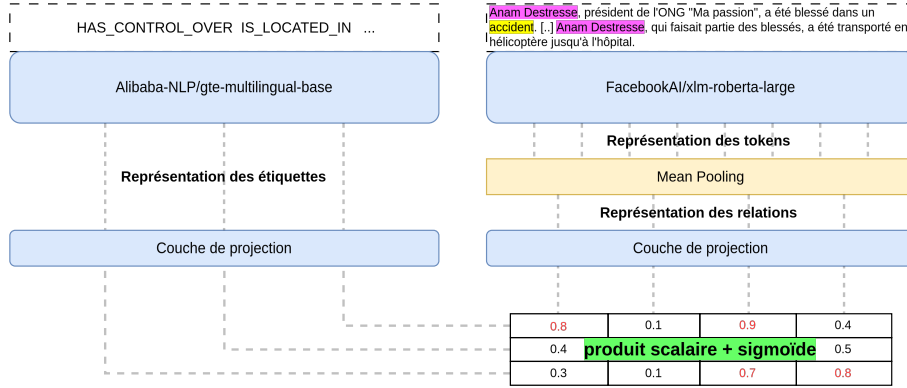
HAS_CONTROL_OVER IS_LOCATED_IN ...

Alibaba-NLP/gte-multilingual-base

Représentation des étiquettes

Couche de projection

Anam Destresse, président de l'ONG "Ma passion", a été blessé dans un accident. [..] Anam Destresse, qui faisait partie des blessés, a été transporté en hélicoptère jusqu'à l'hôpital.

FacebookAI/xlm-roberta-large

Représentation des tokens

Mean Pooling

Représentation des relations

Couche de projection

| 0.8 | 0.1 | 0.9 | 0.4 |
|---|---|---|---|
| 0.4 | produit scalaire + sigmoïde | | 0.5 |
| 0.3 | 0.1 | 0.7 | 0.8 |